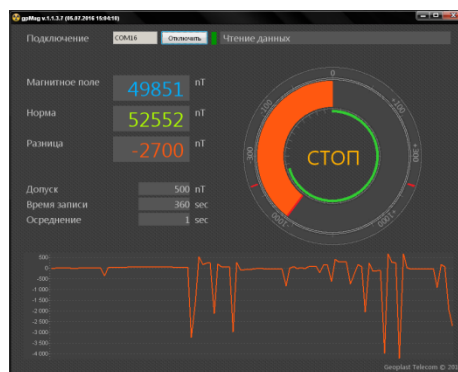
gpMag v.1.1.3.7 (05.07.2016 15:04:10)

Подключение COM16 Отключить Чтение данных

Магнитное поле 49851 nT

Норма 52552 nT

Разница -2700 nT

0
+100
+300
+1000
-1000
-300
-100

СТОП

Допуск 500 nT
Время записи 360 sec
Осреднение 1 sec

0.00
-500
-1 000
-1 500
-2 000
-2 500
-3 000
-3 500
-4 000

Geoplast Telecom © 20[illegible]